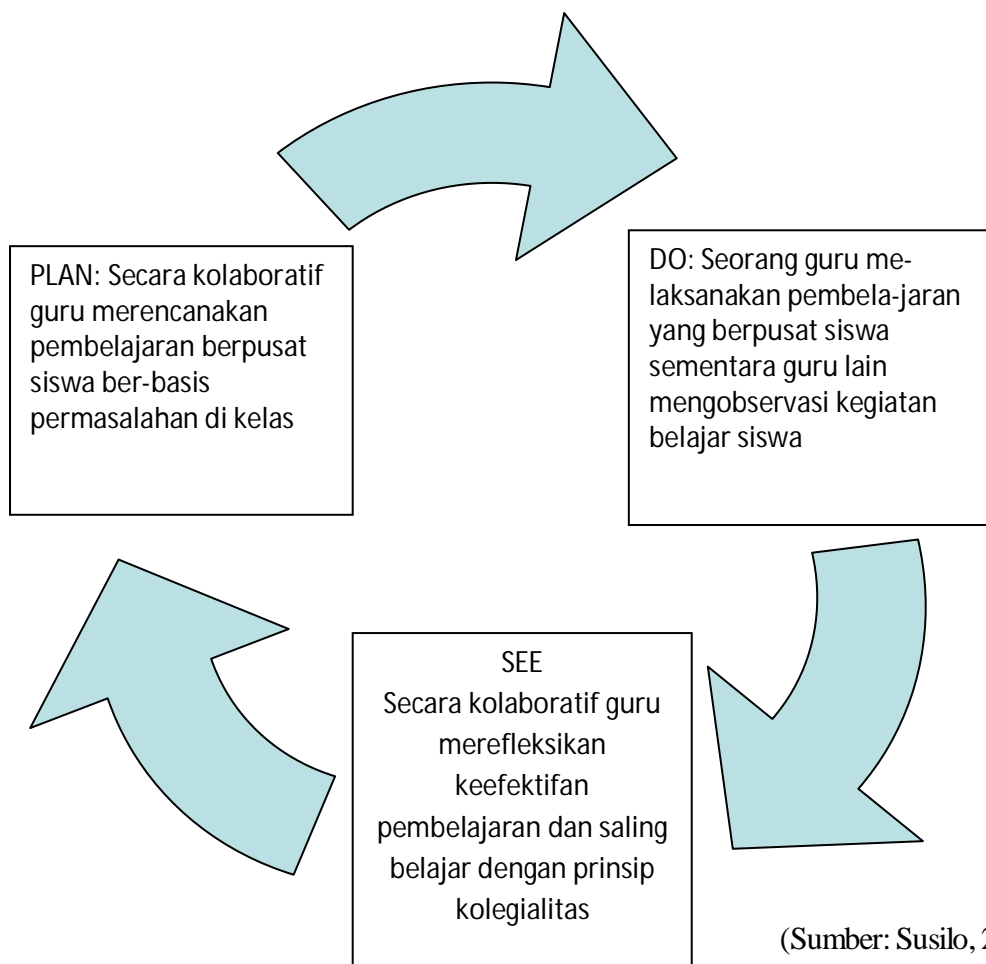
PLAN: Secara kolaboratif guru merencanakan pembelajaran berpusat siswa ber-basis permasalahan di kelas

DO: Seorang guru melaksanakan pembela-jaran yang berpusat siswa sementara guru lain mengobservasi kegiatan belajar siswa

SEE
Secara kolaboratif guru merefleksikan keefektifan pembelajaran dan saling belajar dengan prinsip kolegialitas

(Sumber: Susilo, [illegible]